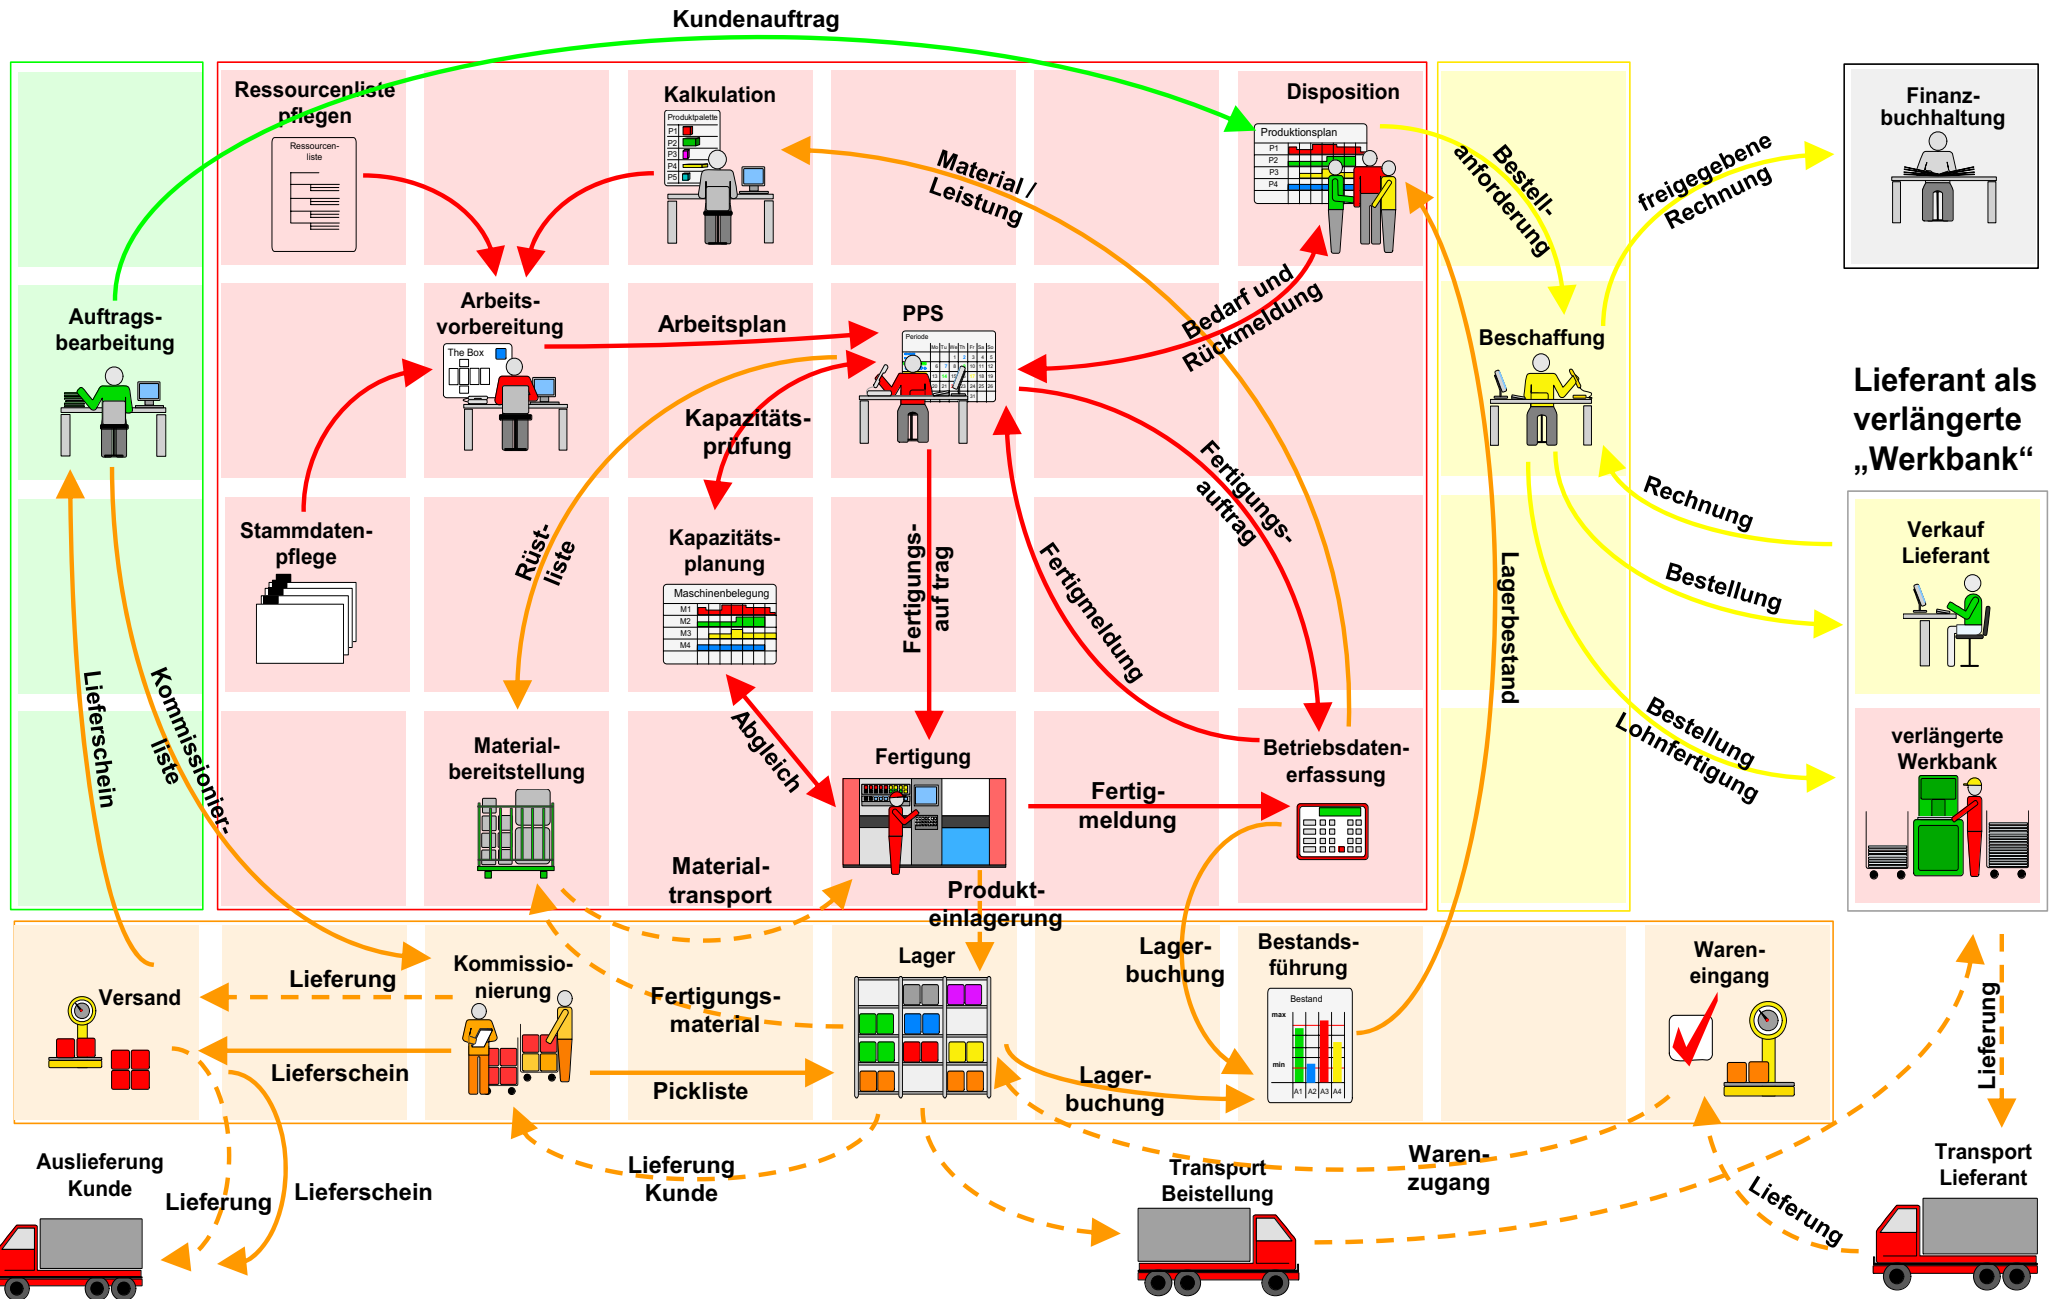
Kundenauftrag

Ressourcenliste pflegen

Ressourcen-liste

Kalkulation

Produktpalette

P1
P2
P3
P4
P5

Disposition

Produktionsplan

P1
P2
P3
P4

Material / Leistung

Bestell-anforderung

freigegebene Rechnung

Finanz-buchhaltung

Auftrags-bearbeitung

Arbeits-vorbereitung

The Box

Arbeitsplan

PPS

Periode

Bedarf und Rückmeldung

Beschaffung

Lieferant als verlängerte „Werkbank“

Kapazitäts-prüfung

Rechnung

Stammdaten-pflege

Rüst-liste

Kapazitäts-planung

Maschinenbelegung

M1
M2
M3
M4

Fertigungs-auf trag

Fertigungs-auftrag

Fertigmeldung

Lagerbestand

Verkauf Lieferant

Bestellung

Lieferschein

Kommissionier-liste

Material-bereitstellung

Abgleich

Fertigung

Betriebsdaten-erfassung

Bestellung Lohnfertigung

verlängerte Werkbank

Fertig-meldung

Material-transport

Produkt-einlagerung

Lager-buchung

Bestands-führung

Waren-eingang

Kommissio-nierung

Lager

Versand

Lieferung

Fertigungs-material

Bestand

max

min

A1 A2 A3 A4

Lieferschein

Pickliste

Lager-buchung

Lieferung

Auslieferung Kunde

Lieferung

Lieferschein

Lieferung Kunde

Transport Beistellung

Waren-zugang

Lieferung

Transport Lieferant